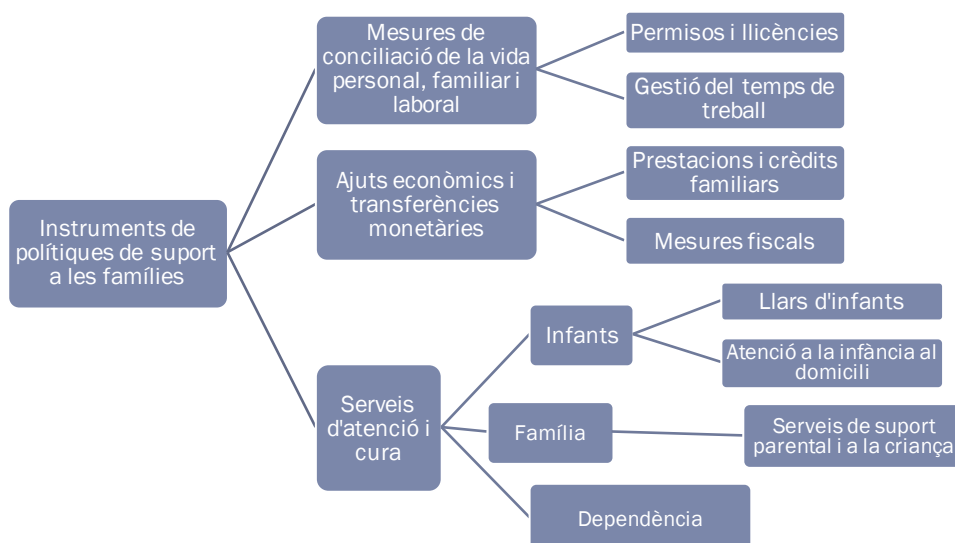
Instruments de polítiques de suport a les famílies

Mesures de conciliació de la vida personal, familiar i laboral

Permisos i llicències

Gestió del temps de treball

Ajuts econòmics i transferències monetàries

Prestacions i crèdits familiars

Mesures fiscals

Serveis d'atenció i cura

Infants

Llars d'infants

Atenció a la infància al domicili

Família

Serveis de suport parental i a la criança

Dependència